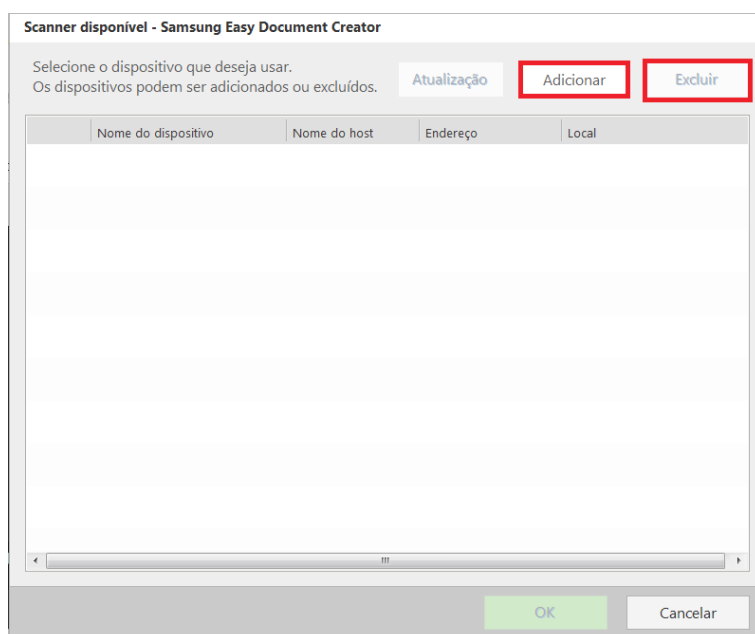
Scanner disponível - Samsung Easy Document Creator

Selecione o dispositivo que deseja usar.
Os dispositivos podem ser adicionados ou excluídos.

Atualização

Adicionar

Excluir

| | Nome do dispositivo | Nome do host | Endereço | Local |
|---|---|---|---|---|

OK

Cancelar